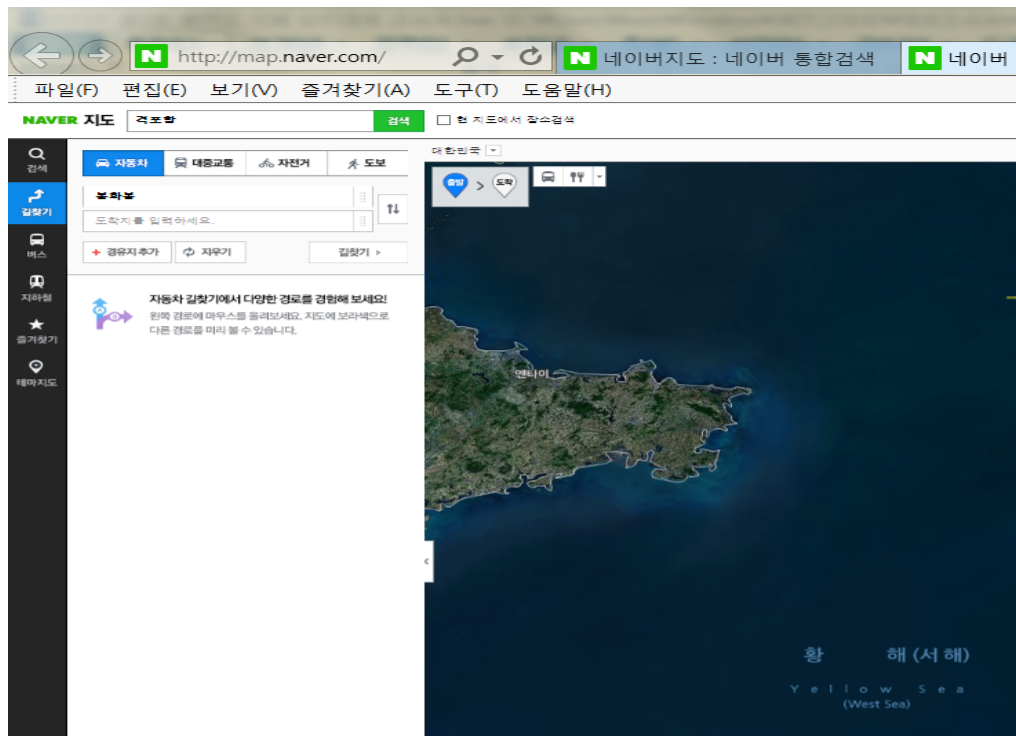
http://map.naver.com/

네이버지도 : 네이버 통합검색

네이버

파일(F) 편집(E) 보기(V) 즐겨찾기(A) 도구(T) 도움말(H)

NAVER 지도 격포항 검색 현 지도에서 장소검색

검색
길찾기
버스
지하철
즐겨찾기
테마지도

자동차 대중교통 자전거 도보

봉화봉

도착지를 입력하세요.

경유지 추가 지우기 길찾기

자동차 길찾기에서 다양한 경로를 경험해 보세요!

왼쪽 경로에 마우스를 올려보세요. 지도에 보라색으로 다른 경로를 미리 볼 수 있습니다.

대한민국

출발 > 도착

옌타이

황 해 (서 해)

Yellow Sea

(West Sea)